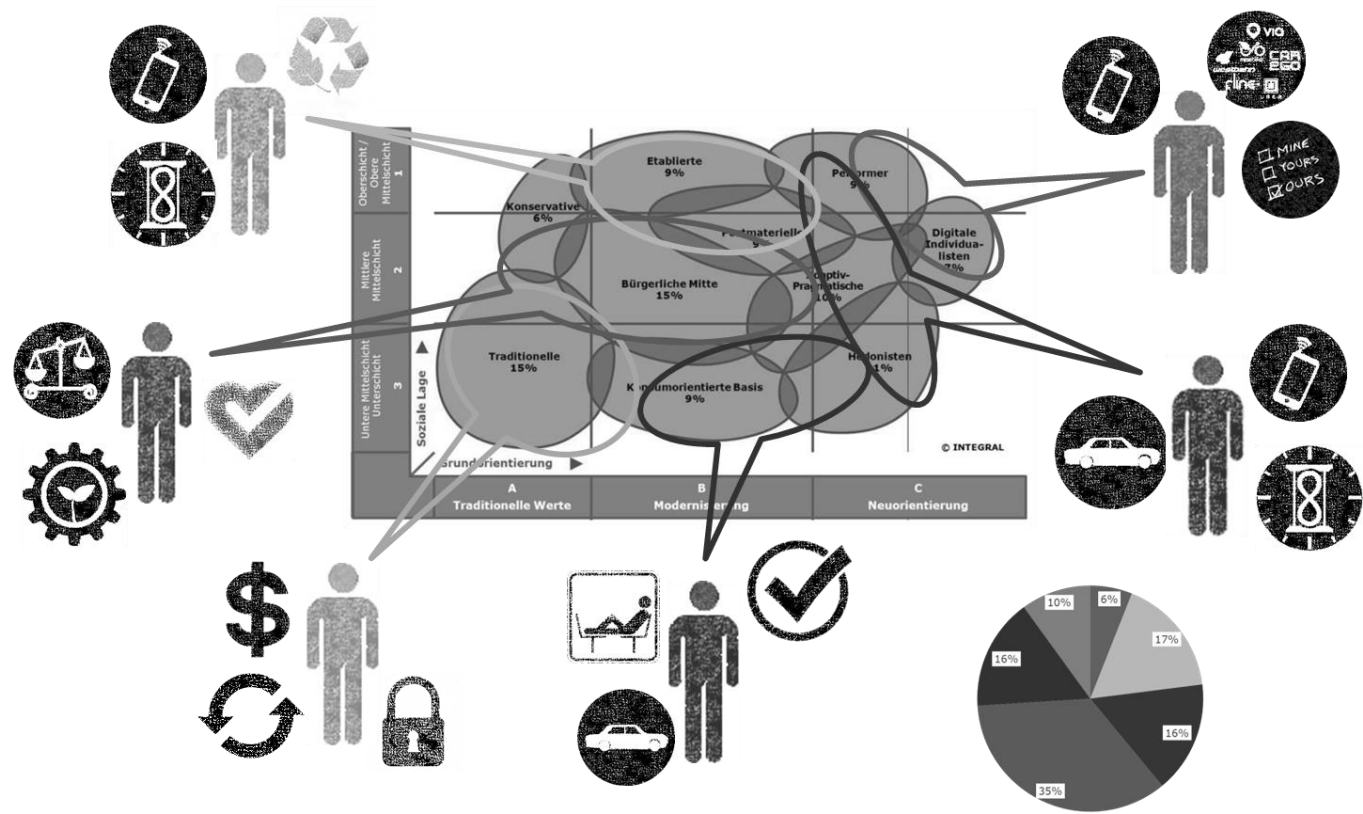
Oberschicht / Obere Mittelschicht 1

Mittlere Mittelschicht 2

Untere Mittelschicht / Unterschicht 3

Soziale Lage

Grundorientierung

Etablierte 9%

Performer 9%

Konservative 6%

Postmaterielle 9

Digitale Individualisten 7%

Bürgerliche Mitte 15%

Adaptiv-Pragmatische 10%

Traditionelle 15%

Konsumorientierte Basis 9%

Hedonisten 11%

© INTEGRAL

A Traditionelle Werte

B Modernisierung

C Neuorientierung

via

CAR 2GO

flinc

MINE

YOURS

OURS

$

10%

6%

17%

16%

16%

35%